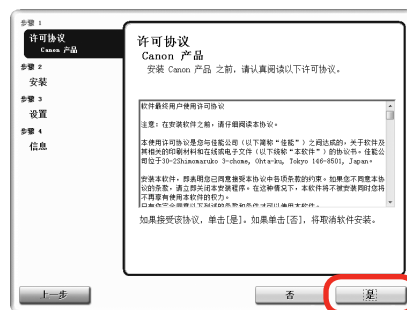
步骤 1
许可协议
Canon 产品

步骤 2
安装

步骤 3
设置

步骤 4
信息

许可协议
Canon 产品
安装 Canon 产品 之前，请认真阅读以下许可协议。

软件最终用户使用许可协议

注意：在安装软件之前，请仔细阅读本协议。

本使用许可协议是您与佳能公司（以下简称"佳能"）之间达成的，关于软件及其相关的印刷材料和在线或电子文件（以下统称"本软件"）的协议书。佳能公司位于30-2Shimomaruko 3-chome, Ohta-ku, Tokyo 146-8501, Japan。

安装本软件，即表明您已同意接受本协议中各项条款的约束。如果您不同意本协议的条款，请立即关闭本安装程序。在这种情况下，本软件将不被安装同时佳能将不再享有使用本软件的权力。
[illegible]

如果接受该协议，单击[是]。如果单击[否]，将取消软件安装。

上一步

否

是